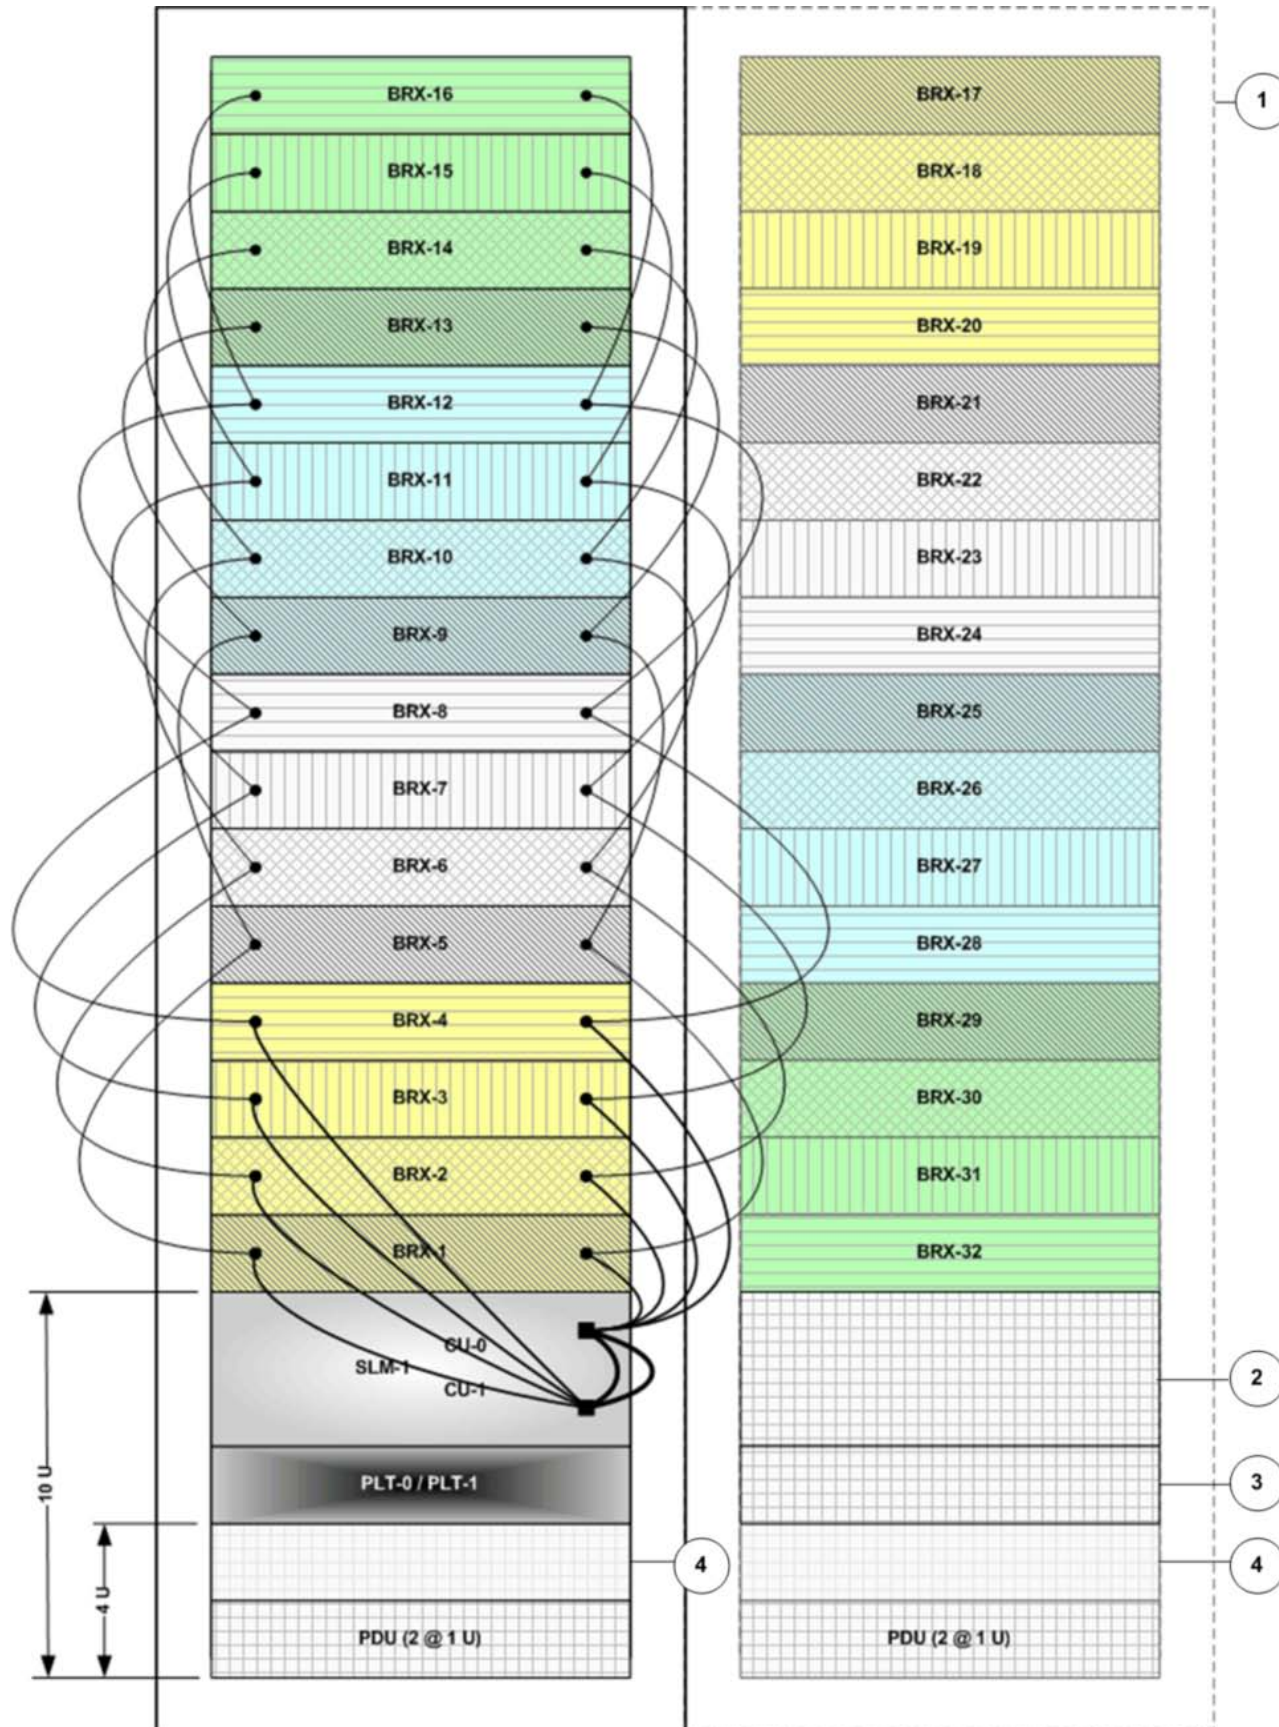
BRX-16
BRX-15
BRX-14
BRX-13
BRX-12
BRX-11
BRX-10
BRX-9
BRX-8
BRX-7
BRX-6
BRX-5
BRX-4
BRX-3
BRX-2
BRX-1
CU-0
SLM-1
CU-1
PLT-0 / PLT-1
PDU (2 @ 1 U)
10 U
4 U
4

BRX-17
BRX-18
BRX-19
BRX-20
BRX-21
BRX-22
BRX-23
BRX-24
BRX-25
BRX-26
BRX-27
BRX-28
BRX-29
BRX-30
BRX-31
BRX-32
PDU (2 @ 1 U)
1
2
3
4